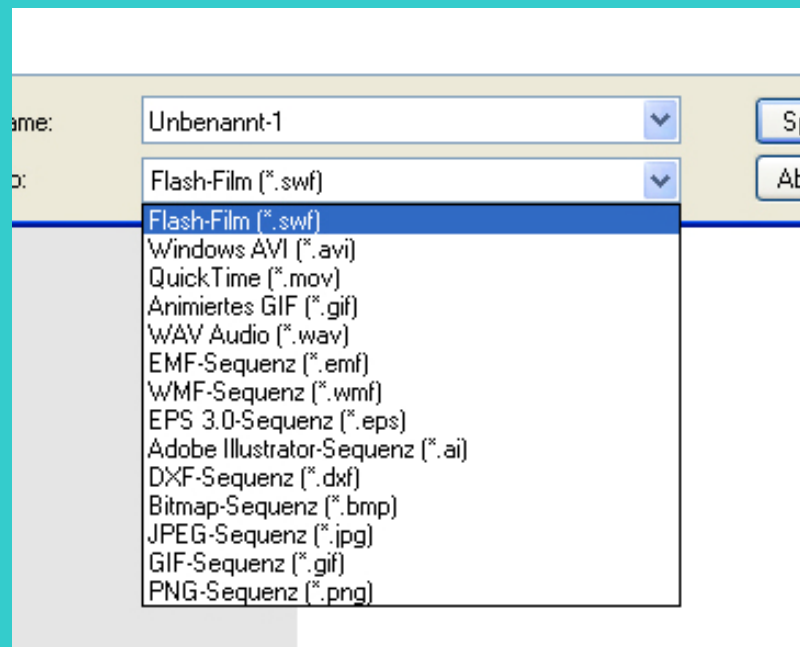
ame:
Unbenannt-1
Sp
p:
Flash-Film (*.swf)
Ab
Flash-Film (*.swf)
Windows AVI (*.avi)
QuickTime (*.mov)
Animiertes GIF (*.gif)
WAV Audio (*.wav)
EMF-Sequenz (*.emf)
WMF-Sequenz (*.wmf)
EPS 3.0-Sequenz (*.eps)
Adobe Illustrator-Sequenz (*.ai)
DXF-Sequenz (*.dxf)
Bitmap-Sequenz (*.bmp)
JPEG-Sequenz (*.jpg)
GIF-Sequenz (*.gif)
PNG-Sequenz (*.png)